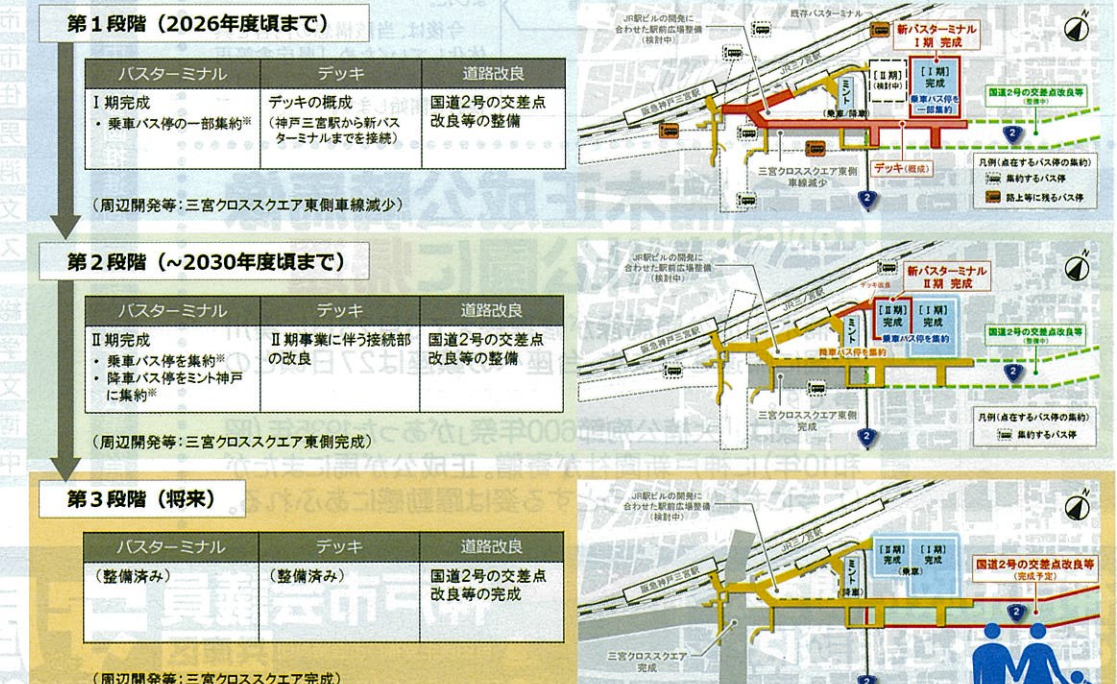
第１段階（2026年度頃まで）

| バスターミナル | デッキ | 道路改良 |
|---|---|---|
| Ⅰ期完成<br>・乗車バス停の一部集約※ | デッキの概成<br>（神戸三宮駅から新バスターミナルまでを接続） | 国道2号の交差点改良等の整備 |

（周辺開発等：三宮クロススクエア東側車線減少）

JR駅ビルの開発に合わせた駅前広場整備（検討中）
既存バスターミナル
新バスターミナル Ⅰ期 完成
JR三ノ宮駅
阪急神戸三宮駅
[Ⅱ期]（検討中）
[Ⅰ期] 完成
乗車バス停を一部集約
ミント
（乗車）（降車）
国道2号の交差点改良等（整備中）
デッキ（概成）
三宮クロススクエア東側車線減少
凡例（点在するバス停の集約）
集約するバス停
路上等に残るバス停

第２段階（~2030年度頃まで）

| バスターミナル | デッキ | 道路改良 |
|---|---|---|
| Ⅱ期完成<br>・乗車バス停を集約※<br>・降車バス停をミント神戸に集約※ | Ⅱ期事業に伴う接続部の改良 | 国道2号の交差点改良等の整備 |

（周辺開発等：三宮クロススクエア東側完成）

JR駅ビルの開発に合わせた駅前広場整備（検討中）
新バスターミナル Ⅱ期 完成
デッキ改良
JR三ノ宮駅
阪急神戸三宮駅
[Ⅱ期] 完成
[Ⅰ期] 完成
乗車バス停を集約
降車バス停を集約
ミント
国道2号の交差点改良等（整備中）
三宮クロススクエア東側完成
凡例（点在するバス停の集約）
集約するバス停

第３段階（将来）

| バスターミナル | デッキ | 道路改良 |
|---|---|---|
| （整備済み） | （整備済み） | 国道2号の交差点改良等の完成 |

（周辺開発等：三宮クロススクエア完成）

JR駅ビルの開発に合わせた駅前広場整備（検討中）
JR三ノ宮駅
阪急神戸三宮駅
[Ⅱ期] 完成
[Ⅰ期] 完成
（乗車）
ミント
（降車）
国道2号の交差点改良等（完成予定）
三宮クロススクエア完成